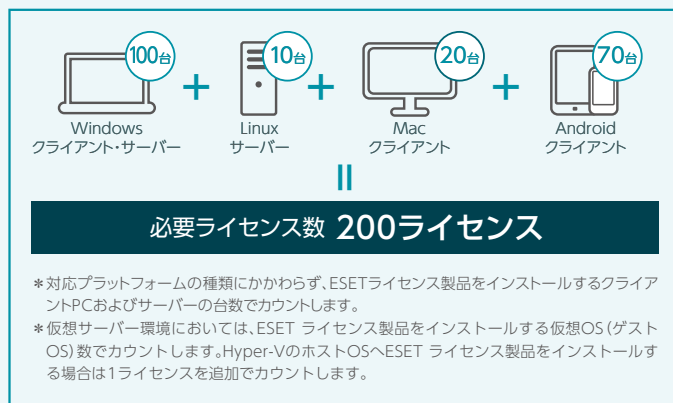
100台
Windows
クライアント・サーバー

+

10台
Linux
サーバー

+

20台
Mac
クライアント

+

70台
Android
クライアント

||

必要ライセンス数 200ライセンス

＊対応プラットフォームの種類にかかわらず、ESETライセンス製品をインストールするクライアントPCおよびサーバーの台数でカウントします。
＊仮想サーバー環境においては、ESET ライセンス製品をインストールする仮想OS（ゲストOS）数でカウントします。Hyper-VのホストOSへESET ライセンス製品をインストールする場合は1ライセンスを追加でカウントします。